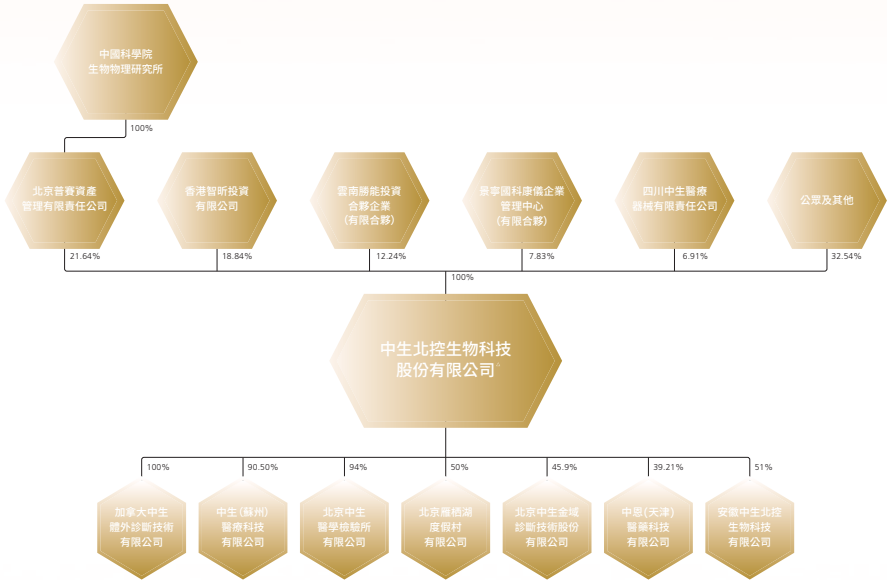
中國科學院
生物物理研究所

100%

北京普賽資產
管理有限責任公司

香港智昕投資
有限公司

雲南勝能投資
合夥企業
(有限合夥)

景寧國科康儀企業
管理中心
(有限合夥)

四川中生醫療
器械有限責任公司

公眾及其他

21.64%

18.84%

12.24%

7.83%

6.91%

32.54%

100%

中生北控生物科技
股份有限公司*

100%

90.50%

94%

50%

45.9%

39.21%

51%

加拿大中生
體外診斷技術
有限公司

中生(蘇州)
醫療科技
有限公司

北京中生
醫學檢驗所
有限公司

北京雁栖湖
度假村
有限公司

北京中生金域
診斷技術股份
有限公司

中恩(天津)
醫藥科技
有限公司

安徽中生北控
生物科技
有限公司